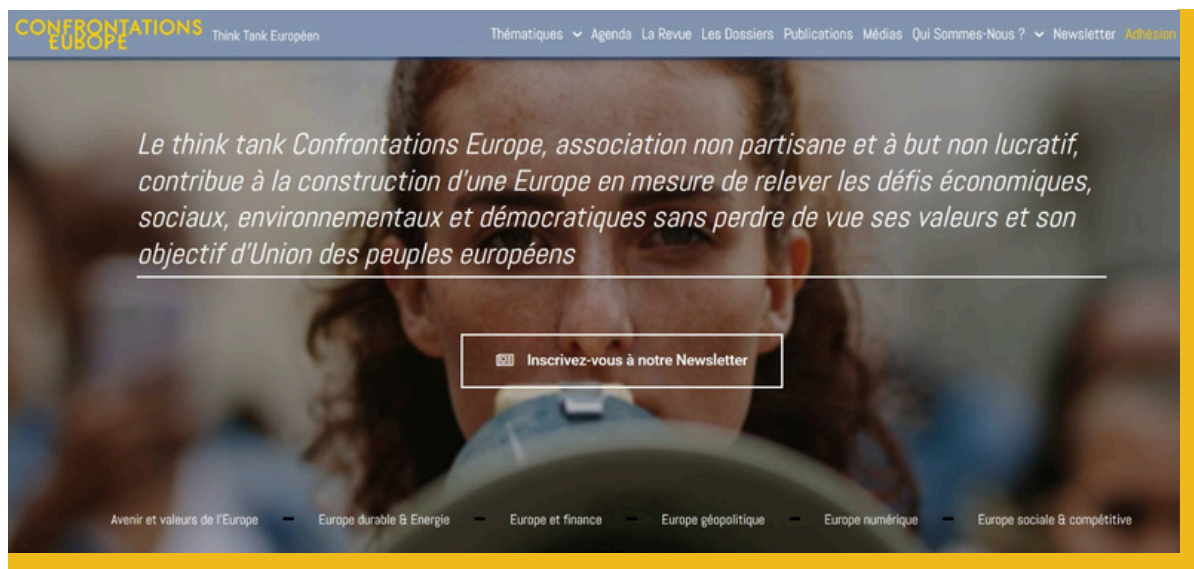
CONFRONTATIONS EUROPE Think Tank Européen

Thématiques Agenda La Revue Les Dossiers Publications Médias Qui Sommes-Nous ? Newsletter Adhésion

Le think tank Confrontations Europe, association non partisane et à but non lucratif, contribue à la construction d'une Europe en mesure de relever les défis économiques, sociaux, environnementaux et démocratiques sans perdre de vue ses valeurs et son objectif d'Union des peuples européens

Inscrivez-vous à notre Newsletter

Avenir et valeurs de l'Europe – Europe durable & Energie – Europe et finance – Europe géopolitique – Europe numérique – Europe sociale & compétitive